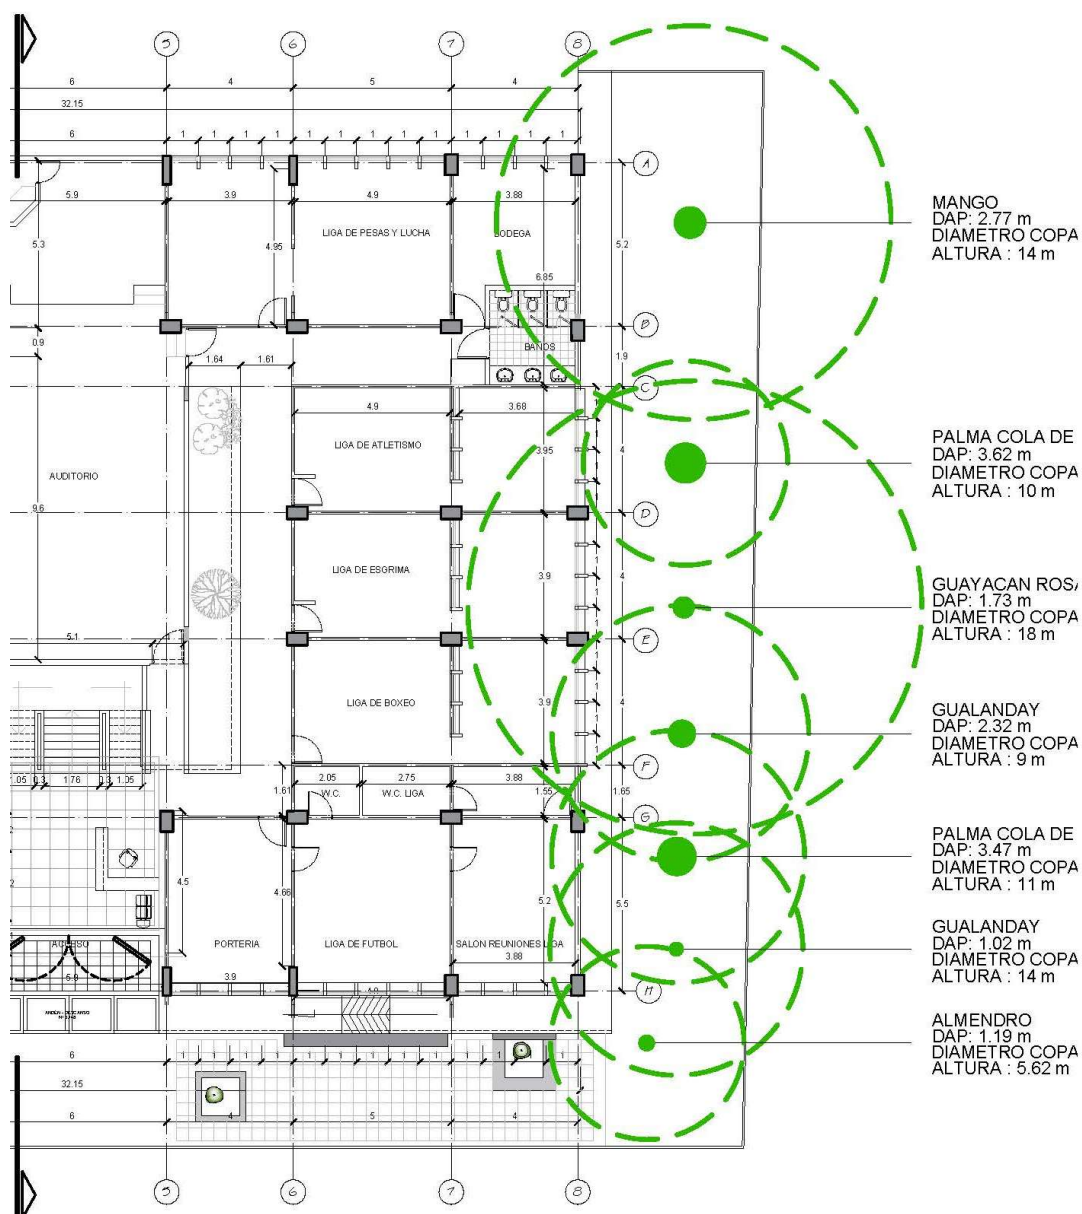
5 6 7 8

6 4 5 4
32.15
6 1 1 1 1 1 1 1 1 1 1 1 1 1 1

A

5.9 3.9 4.9 3.88

5.3

LIGA DE PESAS Y LUCHA 4.95 BODEGA 5.2

6.85

B

0.9

BAÑOS

1.64 1.61 1.9

C

4.9 3.68

LIGA DE ATLETISMO 3.95 4

AUDITORIO

9.6

D

LIGA DE ESGRIMA 3.9 4

5.1

E

LIGA DE BOXEO 3.9 4

F

1.05 0.3 1.76 0.3 1.05

1.61 2.05 2.75 3.88 1.55 1.65
W.C. W.C. LIGA

G

4.5 4.66

ACCESO PORTERIA LIGA DE FUTBOL SALON REUNIONES LIGA 5.2 5.5

5.8 3.9 3.88

H

6
32.15
6 4 5 4

5 6 7 8

MANGO
DAP: 2.77 m
DIAMETRO COPA
ALTURA : 14 m

PALMA COLA DE
DAP: 3.62 m
DIAMETRO COPA
ALTURA : 10 m

GUAYACAN ROS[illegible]
DAP: 1.73 m
DIAMETRO COPA
ALTURA : 18 m

GUALANDAY
DAP: 2.32 m
DIAMETRO COPA
ALTURA : 9 m

PALMA COLA DE
DAP: 3.47 m
DIAMETRO COPA
ALTURA : 11 m

GUALANDAY
DAP: 1.02 m
DIAMETRO COPA
ALTURA : 14 m

ALMENDRO
DAP: 1.19 m
DIAMETRO COPA
ALTURA : 5.62 m